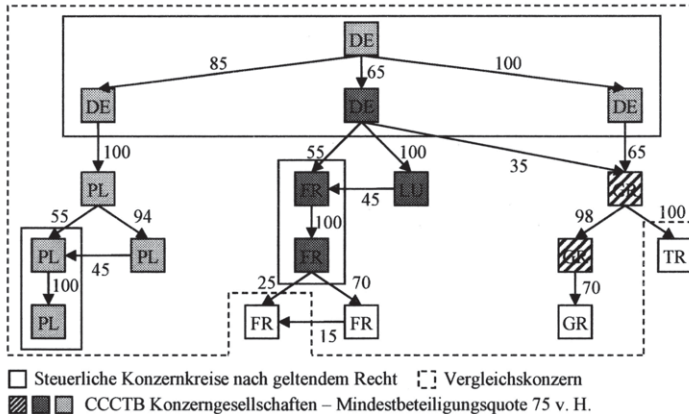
DE

85

65

100

DE

DE

DE

100

55

100

35

65

PL

FR

LU

GR

55

94

45

100

98

100

PL

PL

FR

GR

TR

45

100

25

70

70

PL

FR

FR

GR

15

Steuerliche Konzernkreise nach geltendem Recht

Vergleichskonzern

CCCTB Konzerngesellschaften – Mindestbeteiligungsquote 75 v. H.